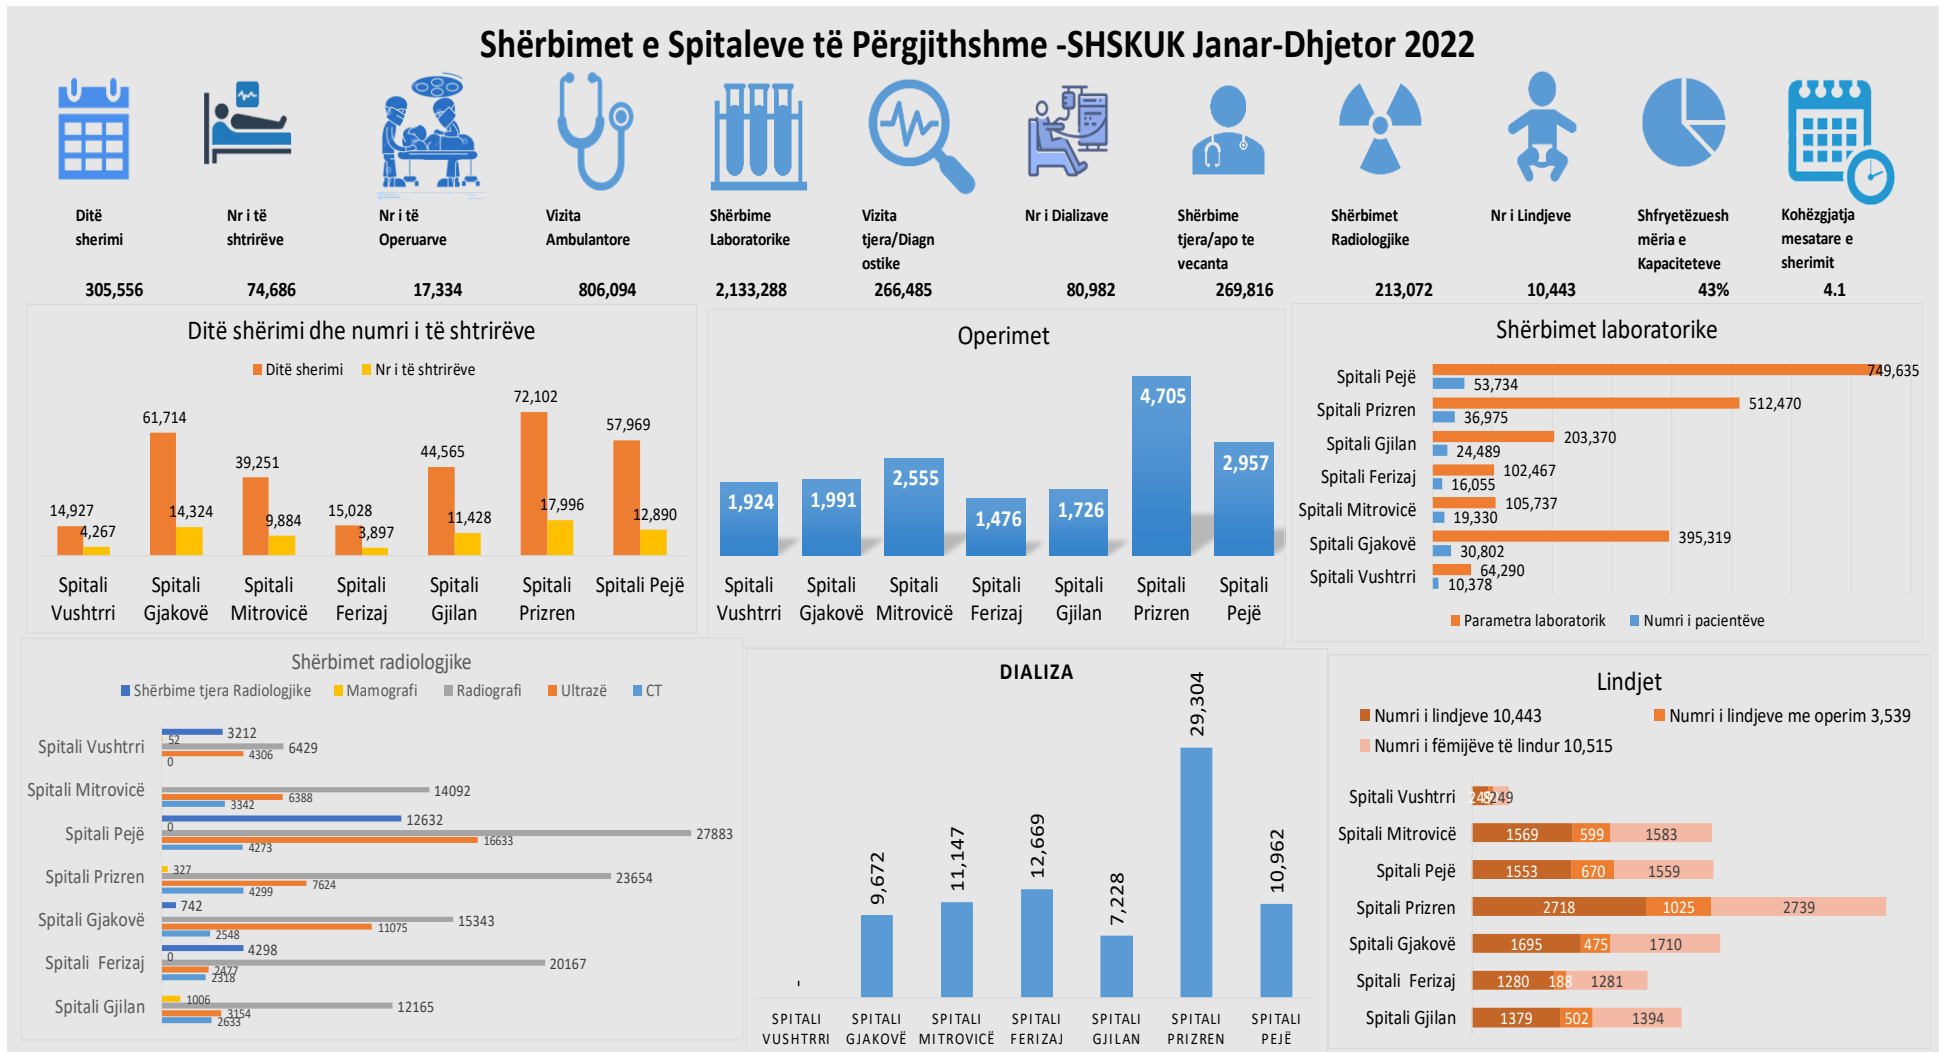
Shërbimet e Spitaleve të Përgjithshme -SHSKUK Janar-Dhjetor 2022

Ditë sherimi 305,556
Nr i të shtrirëve 74,686
Nr i të Operuarve 17,334
Vizita Ambulantore 806,094
Shërbime Laboratorike 2,133,288
Vizita tjera/Diagnostike 266,485
Nr i Dializave 80,982
Shërbime tjera/apo te vecanta 269,816
Shërbimet Radiologjike 213,072
Nr i Lindjeve 10,443
Shfryetëzueshmëria e Kapaciteteve 43%
Kohëzgjatja mesatare e sherimit 4.1

Ditë shërimi dhe numri i të shtrirëve
Ditë sherimi Nr i të shtrirëve

| | Ditë sherimi | Nr i të shtrirëve |
|---|---|---|
| Spitali Vushtrri | 14,927 | 4,267 |
| Spitali Gjakovë | 61,714 | 14,324 |
| Spitali Mitrovicë | 39,251 | 9,884 |
| Spitali Ferizaj | 15,028 | 3,897 |
| Spitali Gjilan | 44,565 | 11,428 |
| Spitali Prizren | 72,102 | 17,996 |
| Spitali Pejë | 57,969 | 12,890 |

Operimet

| Spitali Vushtrri | Spitali Gjakovë | Spitali Mitrovicë | Spitali Ferizaj | Spitali Gjilan | Spitali Prizren | Spitali Pejë |
|---|---|---|---|---|---|---|
| 1,924 | 1,991 | 2,555 | 1,476 | 1,726 | 4,705 | 2,957 |

Shërbimet laboratorike

| | Parametra laboratorik | Numri i pacientëve |
|---|---|---|
| Spitali Pejë | 749,635 | 53,734 |
| Spitali Prizren | 512,470 | 36,975 |
| Spitali Gjilan | 203,370 | 24,489 |
| Spitali Ferizaj | 102,467 | 16,055 |
| Spitali Mitrovicë | 105,737 | 19,330 |
| Spitali Gjakovë | 395,319 | 30,802 |
| Spitali Vushtrri | 64,290 | 10,378 |

Shërbimet radiologjike
Shërbime tjera Radiologjike Mamografi Radiografi Ultrazë CT

Spitali Vushtrri 3212 52 6429 4306 0
Spitali Mitrovicë 14092 6388 3342
Spitali Pejë 12632 0 27883 16633 4273
Spitali Prizren 327 23654 7624 4299
Spitali Gjakovë 742 15343 11075 2548
Spitali Ferizaj 4298 0 20167 2477 2318
Spitali Gjilan 1006 12165 3154 2633

DIALIZA

| SPITALI VUSHTRRI | SPITALI GJAKOVË | SPITALI MITROVICË | SPITALI FERIZAJ | SPITALI GJILAN | SPITALI PRIZREN | SPITALI PEJË |
|---|---|---|---|---|---|---|
| - | 9,672 | 11,147 | 12,669 | 7,228 | 29,304 | 10,962 |

Lindjet
Numri i lindjeve 10,443 Numri i lindjeve me operim 3,539 Numri i fëmijëve të lindur 10,515

| | | | |
|---|---|---|---|
| Spitali Vushtrri | 249 | 80 | 249 |
| Spitali Mitrovicë | 1569 | 599 | 1583 |
| Spitali Pejë | 1553 | 670 | 1559 |
| Spitali Prizren | 2718 | 1025 | 2739 |
| Spitali Gjakovë | 1695 | 475 | 1710 |
| Spitali Ferizaj | 1280 | 188 | 1281 |
| Spitali Gjilan | 1379 | 502 | 1394 |